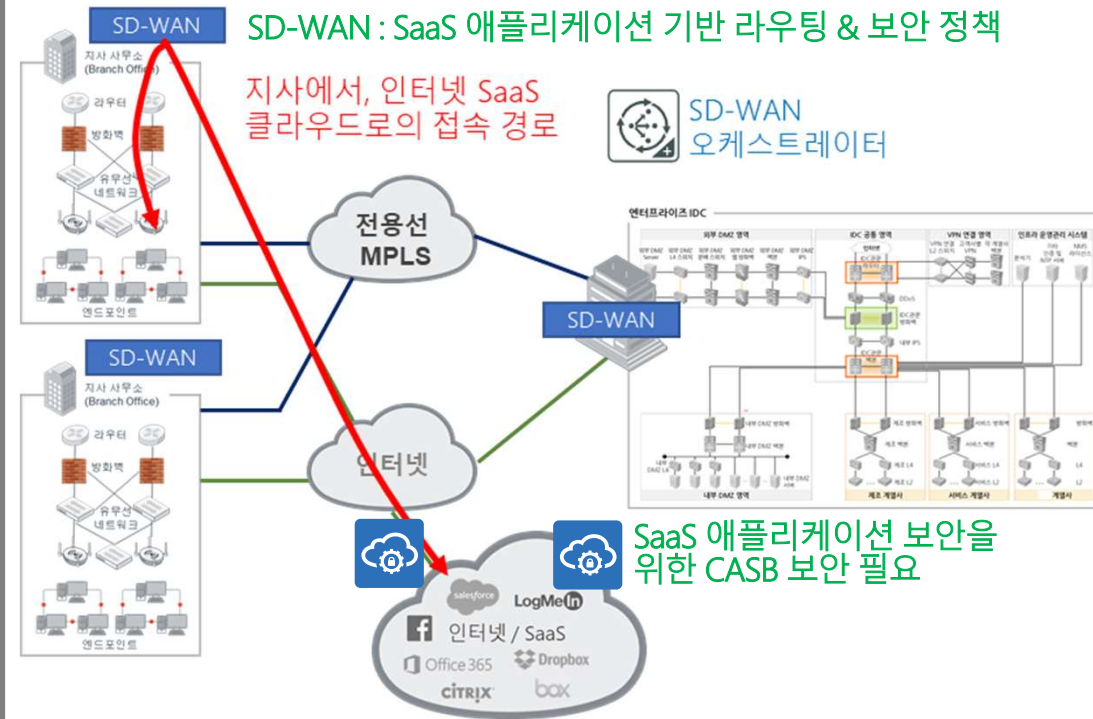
SD-WAN

SD-WAN : SaaS 애플리케이션 기반 라우팅 & 보안 정책

지사 사무소
(Branch Office)

라우터

방화벽

유무선
네트워크

엔드포인트

지사에서, 인터넷 SaaS
클라우드로의 접속 경로

SD-WAN
오케스트레이터

전용선
MPLS

엔터프라이즈 IDC

SD-WAN

SD-WAN

지사 사무소
(Branch Office)

라우터

방화벽

유무선
네트워크

엔드포인트

인터넷

SaaS 애플리케이션 보안을
위한 CASB 보안 필요

salesforce

LogMeIn

인터넷 / SaaS

Office 365

Dropbox

CITRIX

box